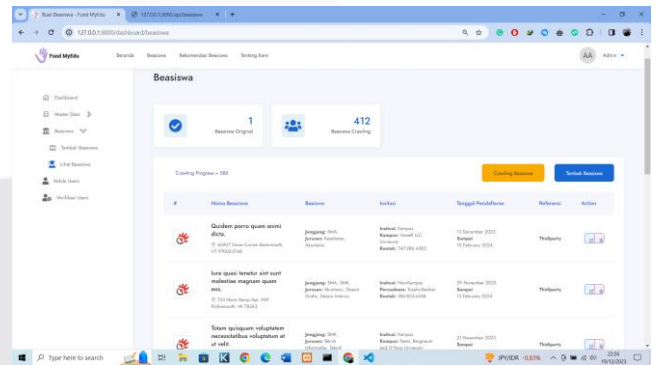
Buat Beasiswa - Fund MyEdu × 127.0.0.1:8000/api/beasiswa × +

127.0.0.1:8000/dashboard/beasiswa

Fund MyEdu Beranda Beasiswa Rekomendasi Beasiswa Tentang Kami AA Admin

Dashboard
Master Data
Beasiswa
Tambah Beasiswa
Lihat Beasiswa
Kelola Users
Verifikasi Users

Beasiswa

1
Beasiswa Original

412
Beasiswa Crawling

Crawling Progress = 100

Crawling Beasiswa Tambah Beasiswa

| # | Nama Beasiswa | Beasiswa | Instansi | Tanggal Pendaftaran | Referensi | Action |
|---|---|---|---|---|---|---|
| | Quidem porro quam animi dicta. 66927 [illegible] | Jenjang: SMA, Jurusan: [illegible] | Instansi: Kampus Kampus: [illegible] University Kontak: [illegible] | 17 December 2023 Sampai 15 February 2024 | Thirdparty | |
| | Iure quasi tenetur sint sunt molestiae magnam quam eos. 753 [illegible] | Jenjang: SMA, SMK, Jurusan: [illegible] | Instansi: Non-Kampus Perusahaan: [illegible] Kontak: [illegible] | 29 November 2023 Sampai 15 February 2024 | Thirdparty | |
| | Totam quisquam voluptatem necessitatibus voluptatum et ut velit. | Jenjang: SMK, Jurusan: Teknik Informatika, Teknik | Instansi: Kampus Kampus: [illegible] University | 21 November 2023 Sampai | Thirdparty | |

Type here to search JPY/IDR -0.83% 22:26 19/12/2023